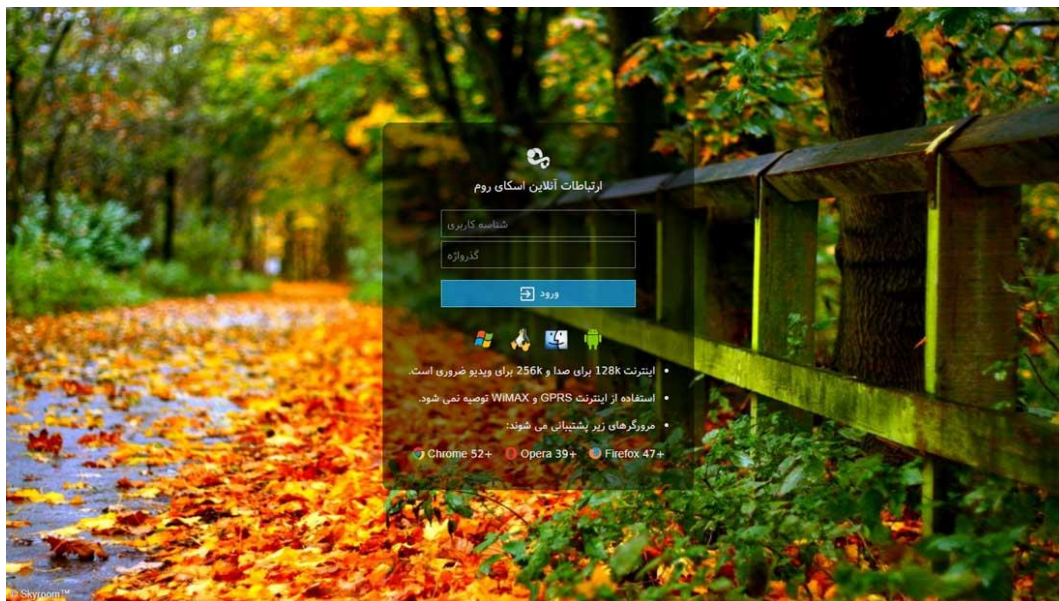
ارتباطات آنلاین اسکای روم

شناسه کاربری

گذرواژه

ورود

• اینترنت 128k برای صدا و 256k برای ویدیو ضروری است.

• استفاده از اینترنت GPRS و WiMAX توصیه نمی شود.

• مرورگرهای زیر پشتیبانی می شوند:

Chrome 52+ Opera 39+ Firefox 47+

© Skyroom™